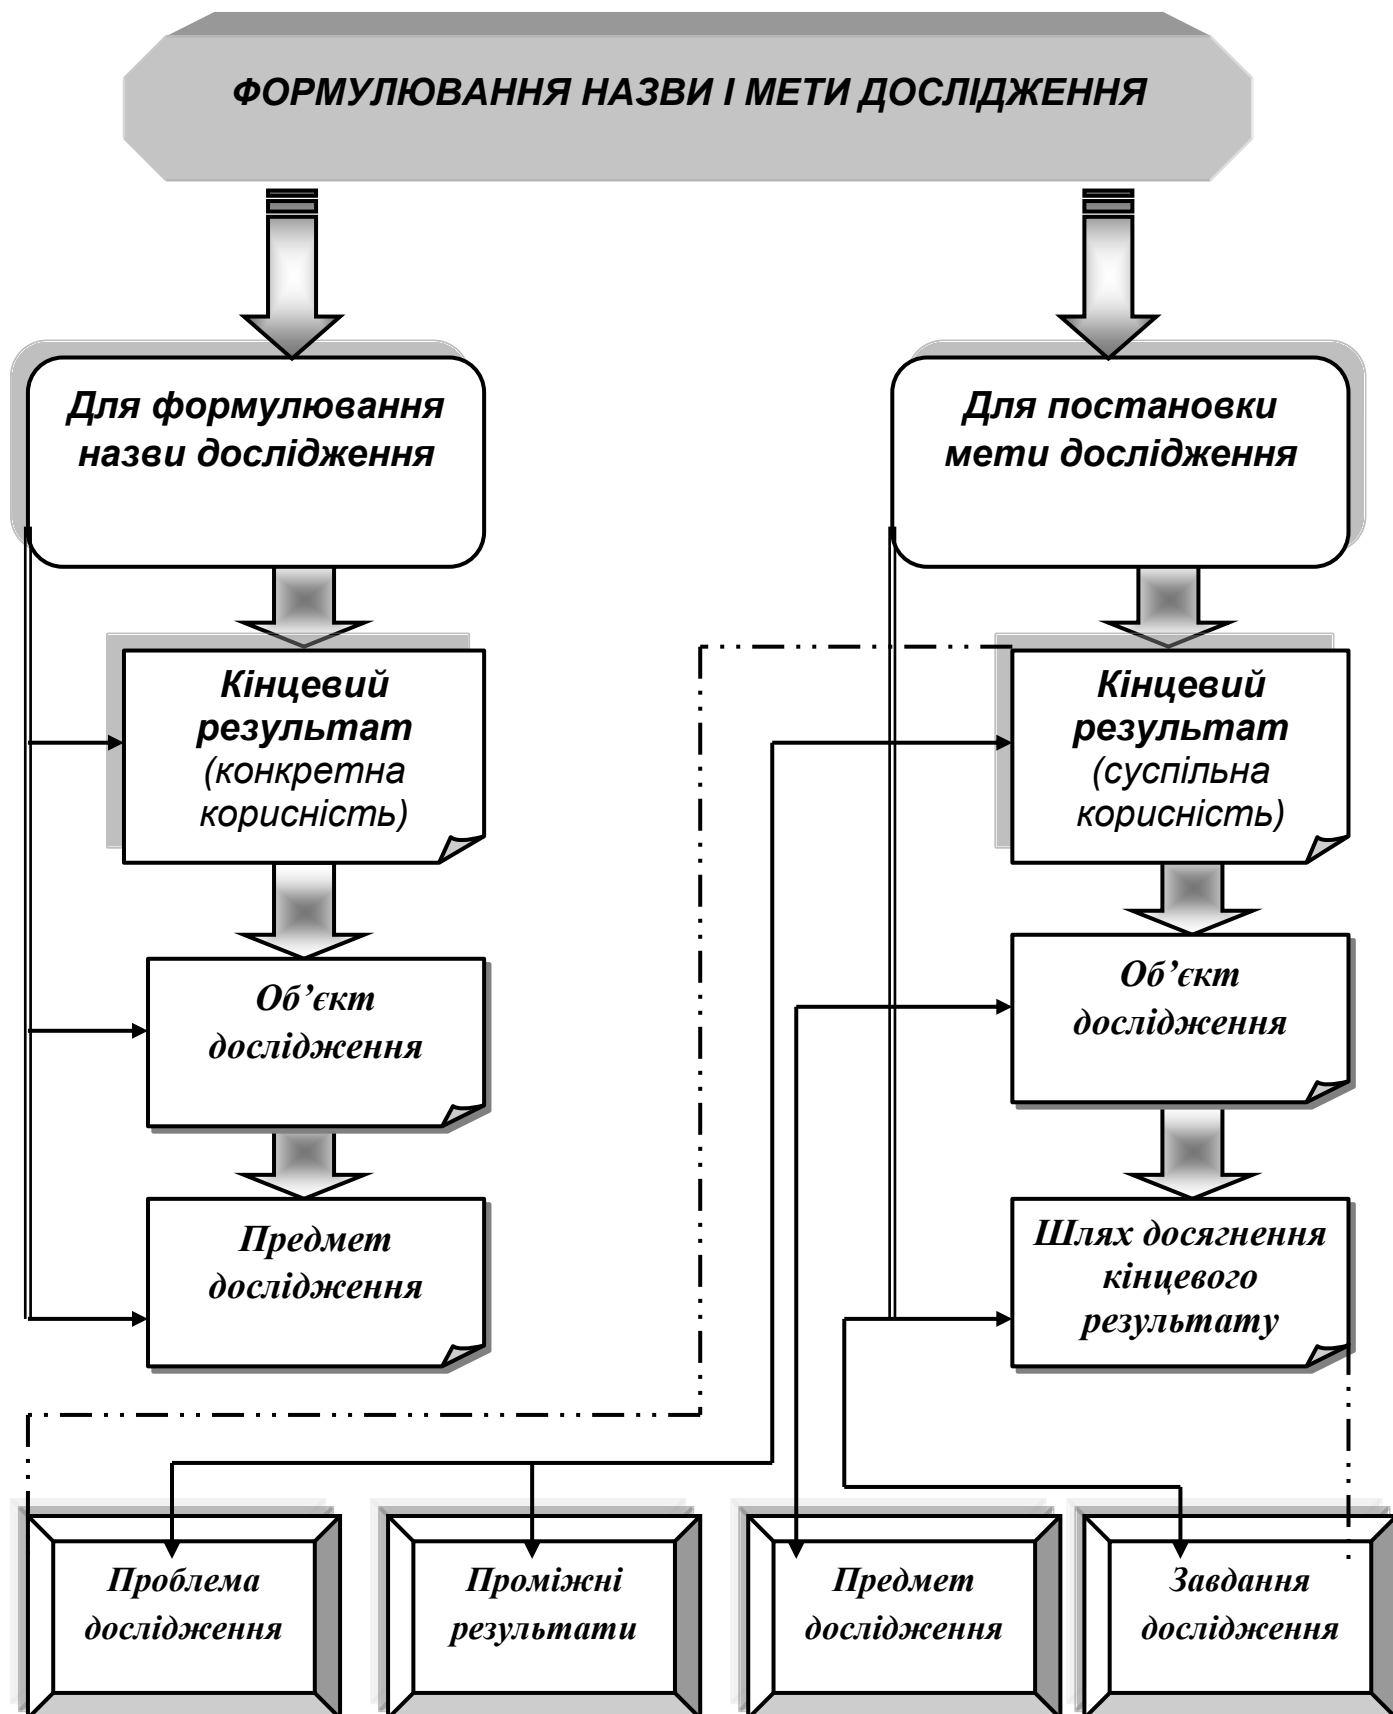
ФОРМУЛЮВАННЯ НАЗВИ І МЕТИ ДОСЛІДЖЕННЯ

Для формулювання назви дослідження

Для постановки мети дослідження

Кінцевий результат (конкретна корисність)

Кінцевий результат (суспільна корисність)

Об'єкт дослідження

Об'єкт дослідження

Предмет дослідження

Шлях досягнення кінцевого результату

Проблема дослідження

Проміжні результати

Предмет дослідження

Завдання дослідження